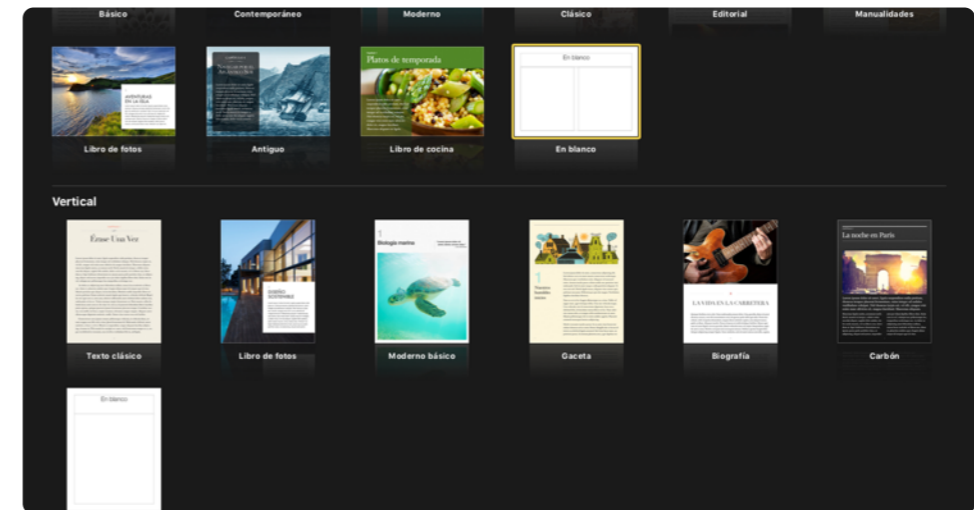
Básico

Contemporáneo

Moderno

Clásico

Editorial

Manualidades

AVENTURAS EN LA ISLA

Platos de temporada

En blanco

Libro de fotos

Antiguo

Libro de cocina

En blanco

Vertical

Érase Una Vez

DISEÑO SOSTENIBLE

1 Biología marina

1

LA VIDA EN LA CARRETERA

La noche en París

Texto clásico

Libro de fotos

Moderno básico

Gaceta

Biografía

Carbón

En blanco